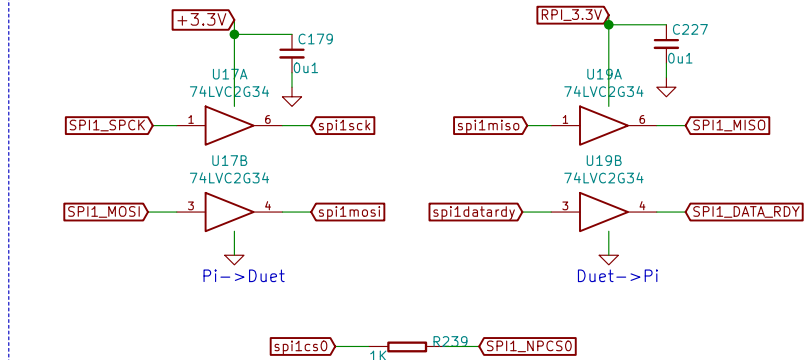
+3.3V

C179
0u1

U17A
74LVC2G34

SPI1_SPCK 1 6 spi1sck

U17B
74LVC2G34

SPI1_MOSI 3 4 spi1mosi

Pi->Duet

RPI_3.3V

C227
0u1

U19A
74LVC2G34

spi1miso 1 6 SPI1_MISO

U19B
74LVC2G34

spi1datardy 3 4 SPI1_DATA_RDY

Duet->Pi

spi1cs0 R239 SPI1_NPCS0
1K